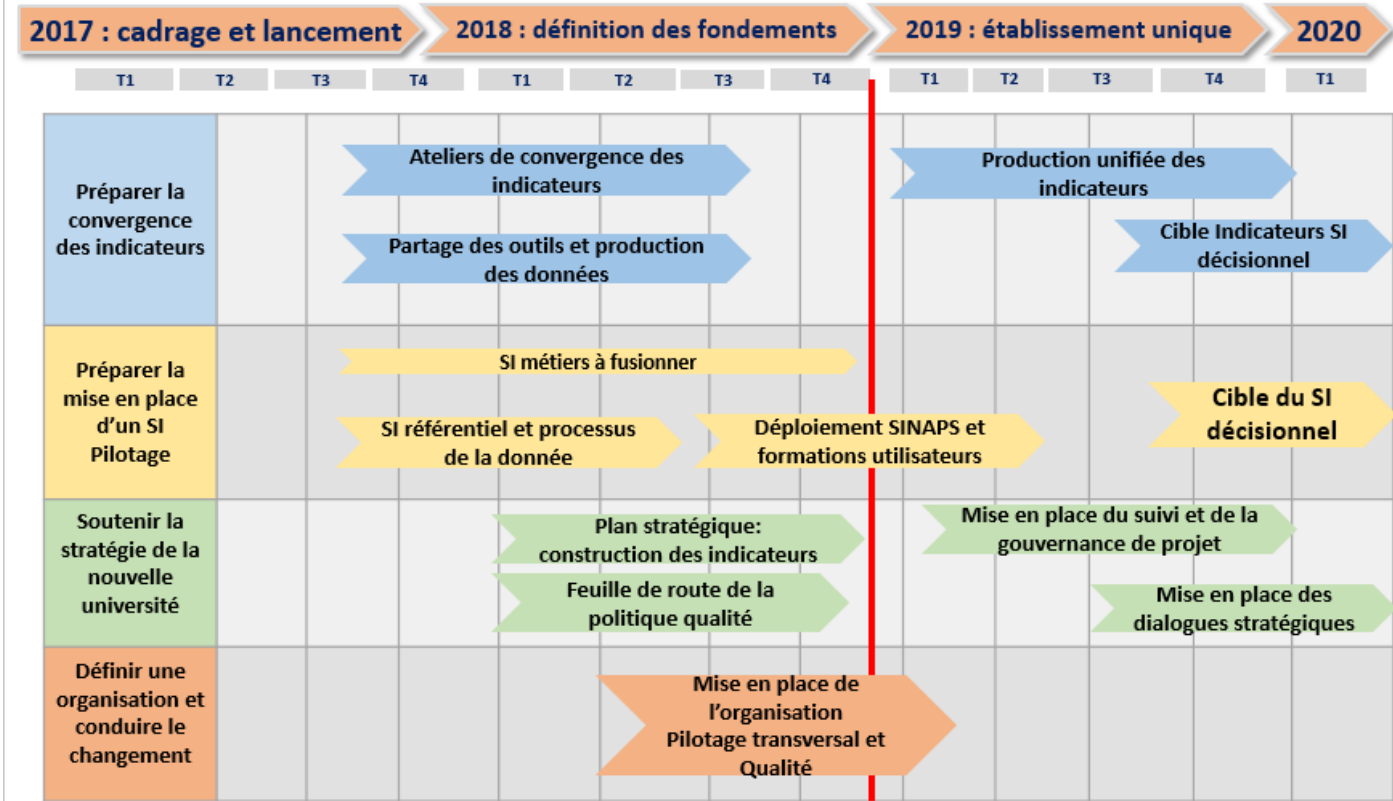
2017 : cadrage et lancement
2018 : définition des fondements
2019 : établissement unique
2020

T1 T2 T3 T4 T1 T2 T3 T4 T1 T2 T3 T4 T1

Préparer la convergence des indicateurs

Ateliers de convergence des indicateurs

Partage des outils et production des données

Production unifiée des indicateurs

Cible Indicateurs SI décisionnel

Préparer la mise en place d'un SI Pilotage

SI métiers à fusionner

SI référentiel et processus de la donnée

Déploiement SINAPS et formations utilisateurs

Cible du SI décisionnel

Soutenir la stratégie de la nouvelle université

Plan stratégique: construction des indicateurs

Feuille de route de la politique qualité

Mise en place du suivi et de la gouvernance de projet

Mise en place des dialogues stratégiques

Définir une organisation et conduire le changement

Mise en place de l'organisation Pilotage transversal et Qualité